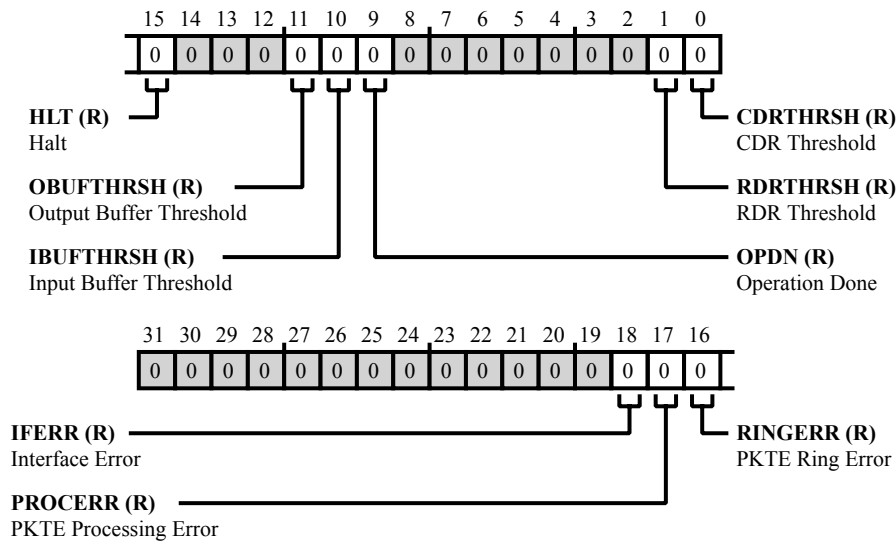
15 14 13 12 11 10 9 8 7 6 5 4 3 2 1 0

| 0 | 0 | 0 | 0 | 0 | 0 | 0 | 0 | 0 | 0 | 0 | 0 | 0 | 0 | 0 | 0 |
|---|---|---|---|---|---|---|---|---|---|---|---|---|---|---|---|

**HLT (R)**
Halt

**OBUFTHRSH (R)**
Output Buffer Threshold

**IBUFTHRSH (R)**
Input Buffer Threshold

**CDRTHRSH (R)**
CDR Threshold

**RDRTHRSH (R)**
RDR Threshold

**OPDN (R)**
Operation Done

31 30 29 28 27 26 25 24 23 22 21 20 19 18 17 16

| 0 | 0 | 0 | 0 | 0 | 0 | 0 | 0 | 0 | 0 | 0 | 0 | 0 | 0 | 0 | 0 |
|---|---|---|---|---|---|---|---|---|---|---|---|---|---|---|---|

**IFERR (R)**
Interface Error

**PROCERR (R)**
PKTE Processing Error

**RINGERR (R)**
PKTE Ring Error